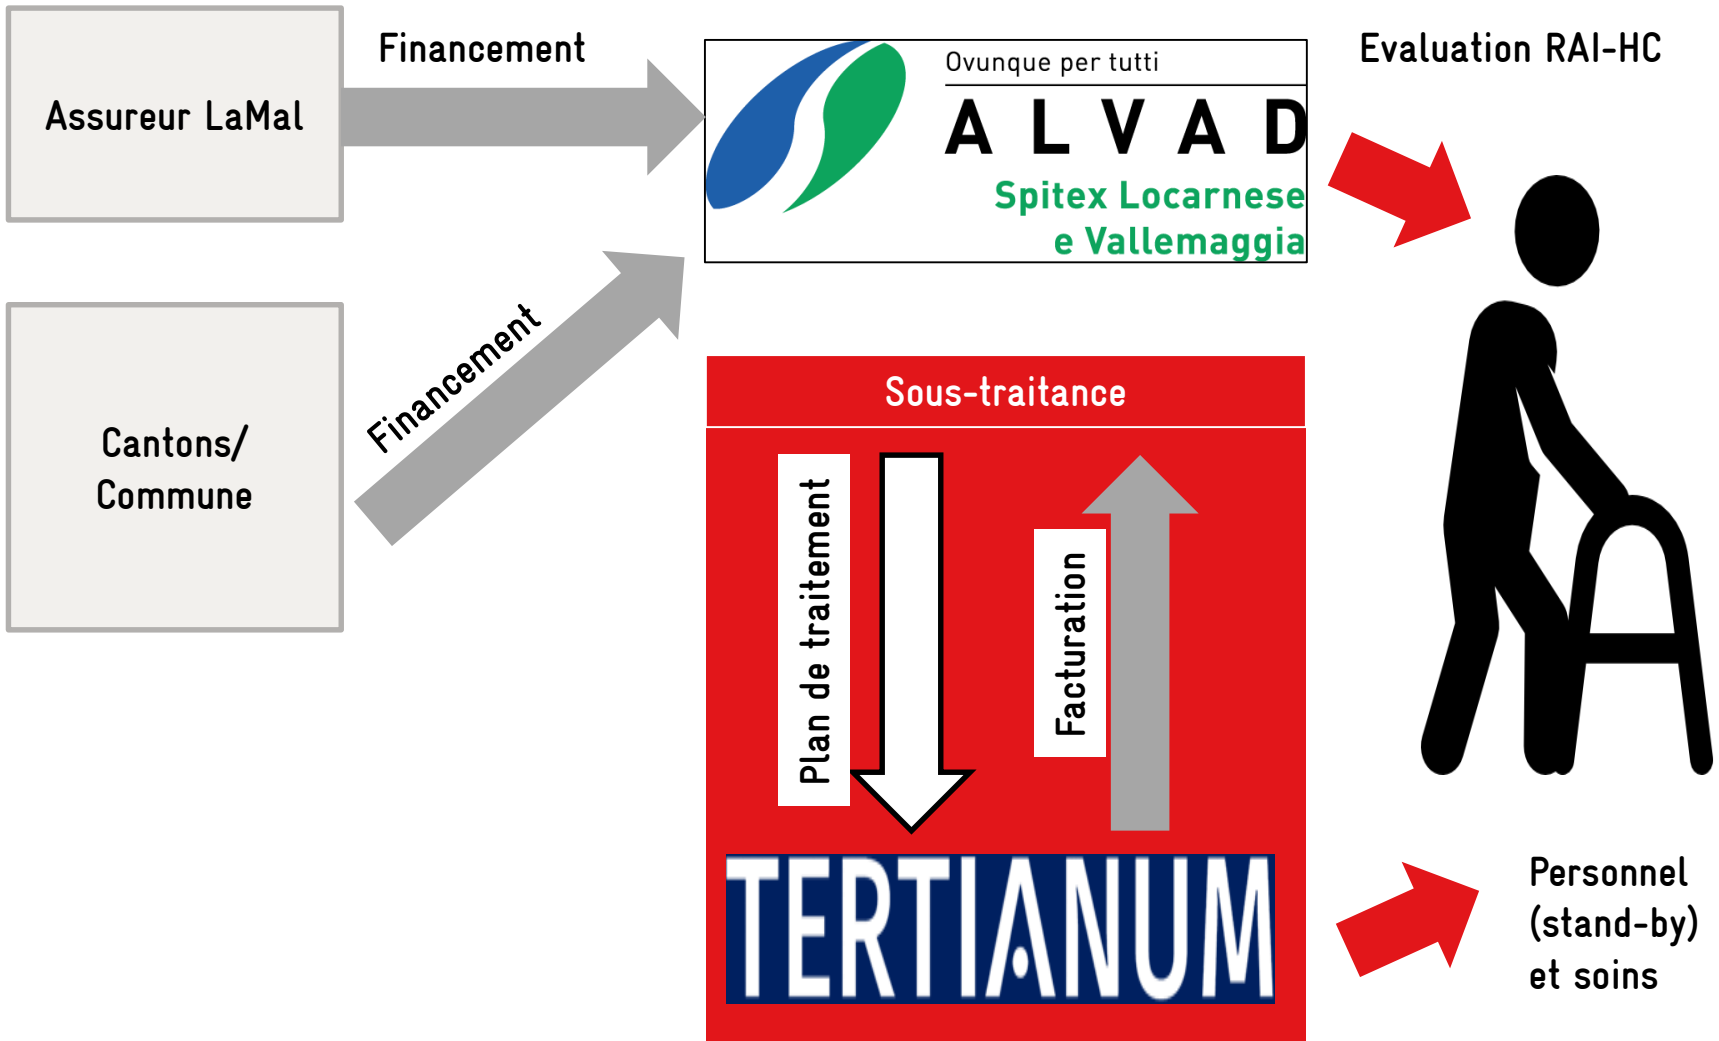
Assureur LaMal

Financement

Ovunque per tutti

ALVAD

Spitex Locarnese e Vallemaggia

Evaluation RAI-HC

Cantons/ Commune

Financement

Sous-traitance

Plan de traitement

Facturation

TERTIANUM

Personnel (stand-by) et soins